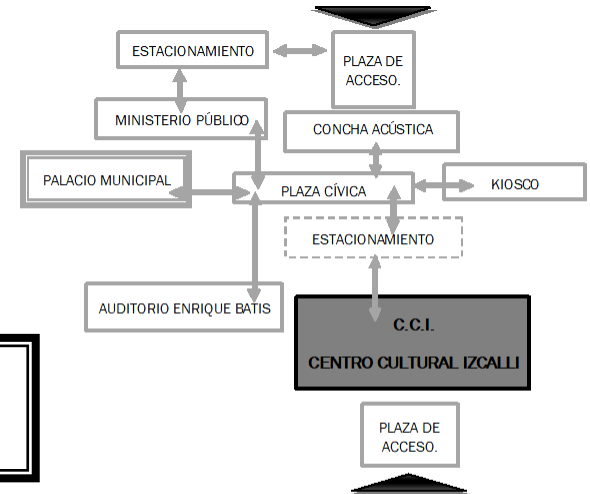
ESTACIONAMIENTO

PLAZA DE ACCESO.

MINISTERIO PÚBLICO

CONCHA ACÚSTICA

PALACIO MUNICIPAL

PLAZA CÍVICA

KIOSCO

ESTACIONAMIENTO

AUDITORIO ENRIQUE BATIS

C.C.I.

CENTRO CULTURAL IZCALLI

PLAZA DE ACCESO.